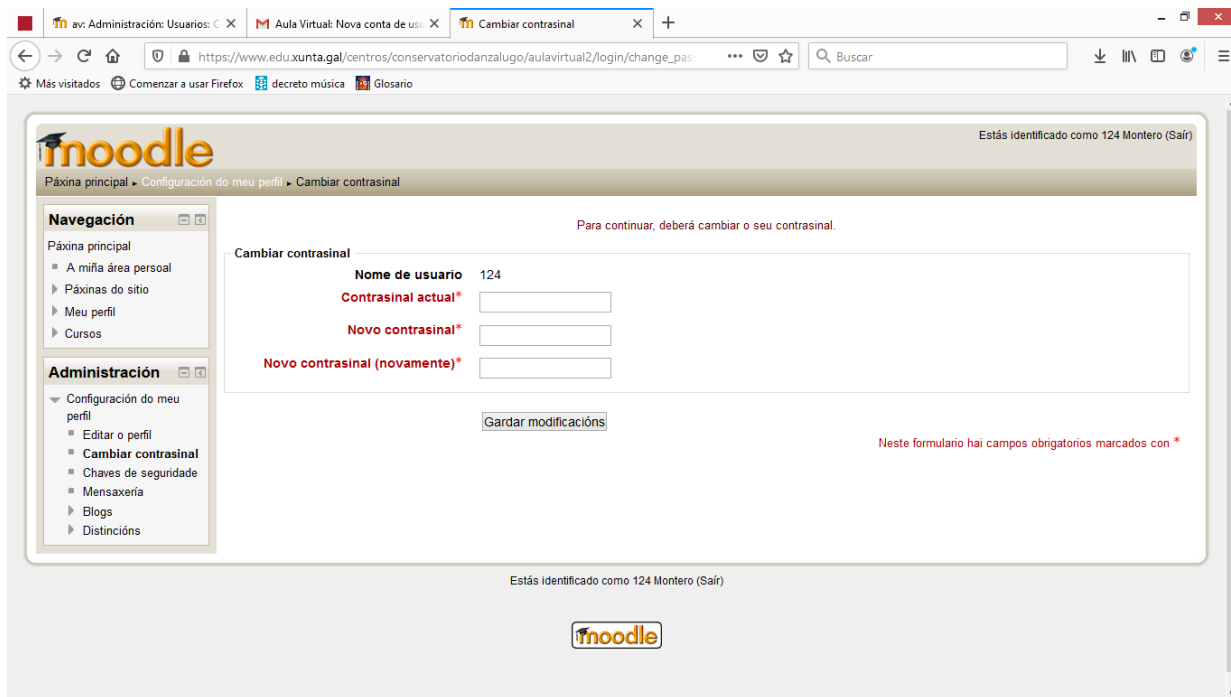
av: Administración: Usuarios: C ×
Aula Virtual: Nova conta de us ×
Cambiar contrasinal ×
+

https://www.edu.xunta.gal/centros/conservatoriodanzalugo/aulavirtual2/login/change_pas
Buscar

Máis visitados Comenzar a usar Firefox decreto música Glosario

moodle

Estás identificado como 124 Montero (Saír)

Páxina principal ▸ Configuración do meu perfil ▸ Cambiar contrasinal

Navegación
Páxina principal
A miña área persoal
Páxinas do sitio
Meu perfil
Cursos

Administración
Configuración do meu perfil
Editar o perfil
Cambiar contrasinal
Chaves de seguridade
Mensaxería
Blogs
Distincións

Para continuar, deberá cambiar o seu contrasinal.

Cambiar contrasinal
Nome de usuario 124
Contrasinal actual*
Novo contrasinal*
Novo contrasinal (novamente)*

Gardar modificacións

Neste formulario hai campos obrigatorios marcados con *

Estás identificado como 124 Montero (Saír)

moodle